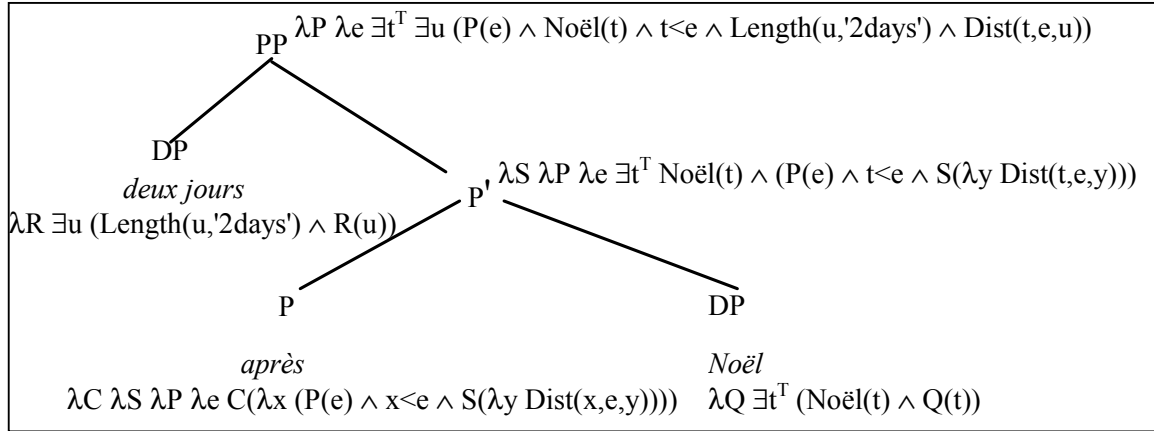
PP $\lambda P\ \lambda e\ \exists t^T\ \exists u\ (P(e) \wedge \text{Noël}(t) \wedge t<e \wedge \text{Length}(u,\text{'2days'}) \wedge \text{Dist}(t,e,u))$

DP
*deux jours*
$\lambda R\ \exists u\ (\text{Length}(u,\text{'2days'}) \wedge R(u))$

P' $\lambda S\ \lambda P\ \lambda e\ \exists t^T\ \text{Noël}(t) \wedge (P(e) \wedge t<e \wedge S(\lambda y\ \text{Dist}(t,e,y)))$

P
*après*
$\lambda C\ \lambda S\ \lambda P\ \lambda e\ C(\lambda x\ (P(e) \wedge x<e \wedge S(\lambda y\ \text{Dist}(x,e,y))))$

DP
*Noël*
$\lambda Q\ \exists t^T\ (\text{Noël}(t) \wedge Q(t))$